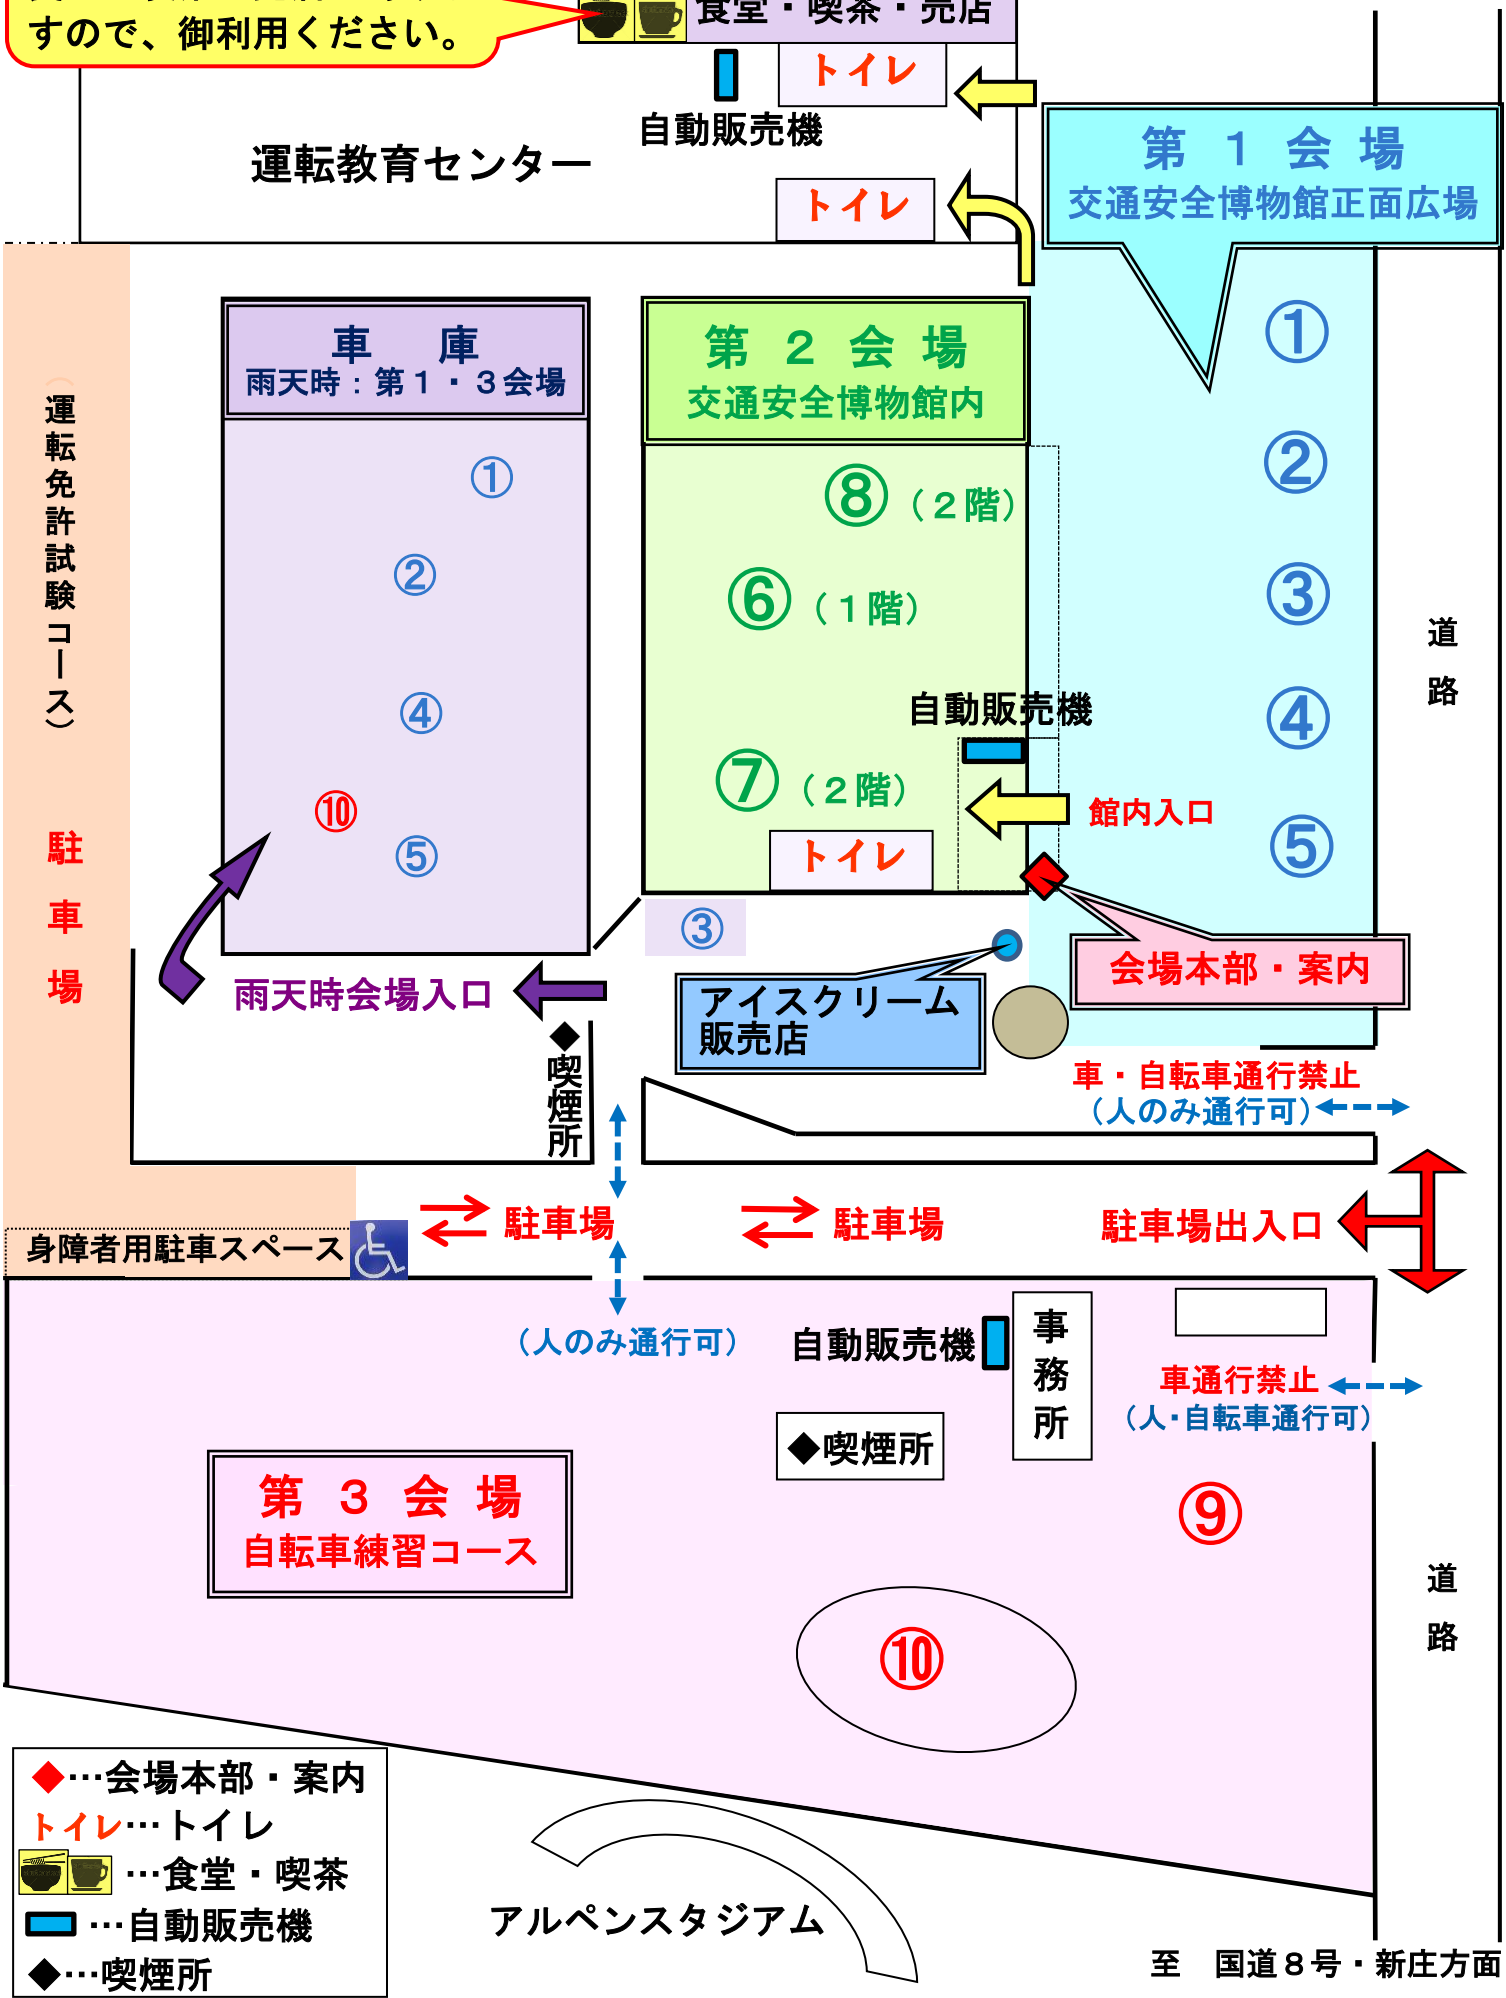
すので、御利用ください。

食堂・喫茶・売店

トイレ

自動販売機

運転教育センター

トイレ

第　１　会　場
交通安全博物館正面広場

①
②
③
④
⑤

道
路

車　庫
雨天時：第１・３会場

①
②
④
⑩
⑤

第　２　会　場
交通安全博物館内

⑧（２階）
⑥（１階）
自動販売機
⑦（２階）
トイレ

館内入口

（運転免許試験コース）

駐
車
場

③

会場本部・案内

雨天時会場入口

アイスクリーム
販売店

◆喫煙所

車・自転車通行禁止
（人のみ通行可）

駐車場　駐車場　駐車場出入口

身障者用駐車スペース

（人のみ通行可）

自動販売機

事
務
所

車通行禁止
（人･自転車通行可）

◆喫煙所

第　３　会　場
自転車練習コース

⑨

道
路

⑩

◆…会場本部・案内
トイレ…トイレ
…食堂・喫茶
…自動販売機
◆…喫煙所

アルペンスタジアム

至　国道８号・新庄方面